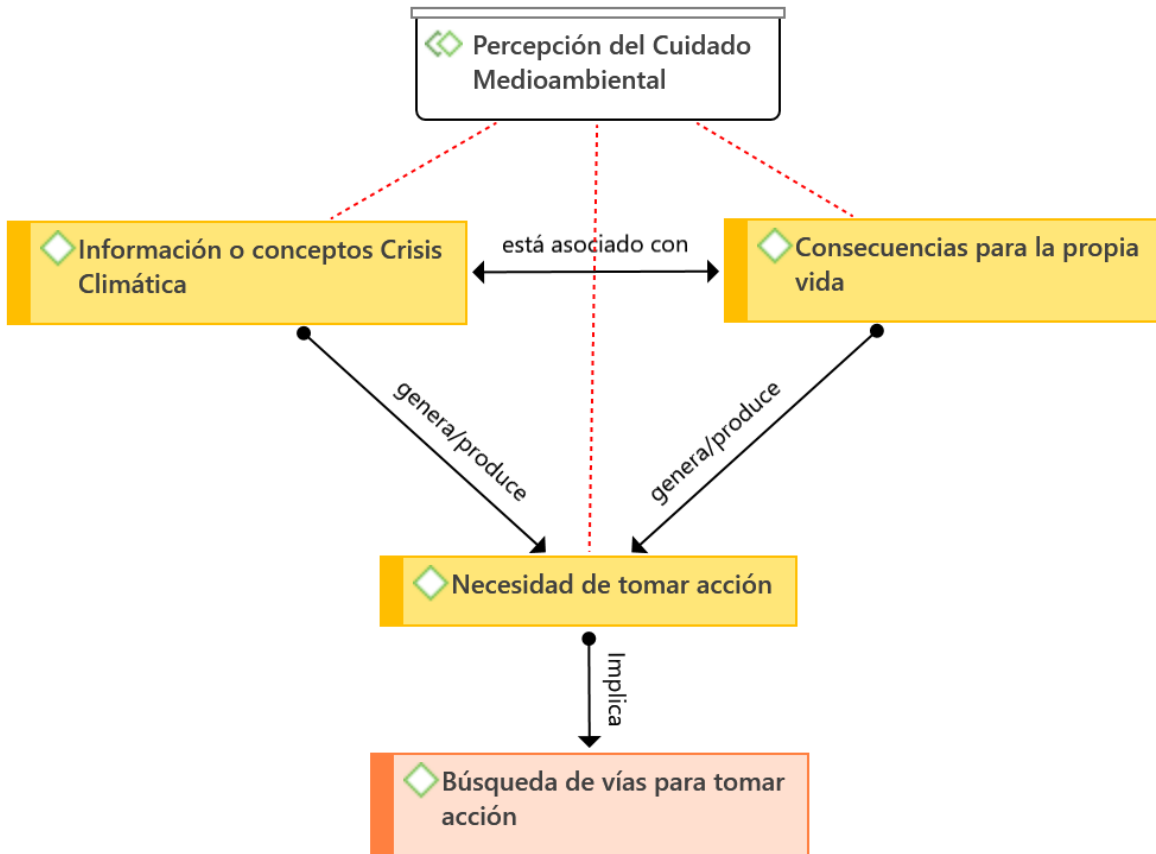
Percepción del Cuidado Medioambiental

Información o conceptos Crisis Climática

está asociado con

Consecuencias para la propia vida

genera/produce

genera/produce

Necesidad de tomar acción

Implica

Búsqueda de vías para tomar acción